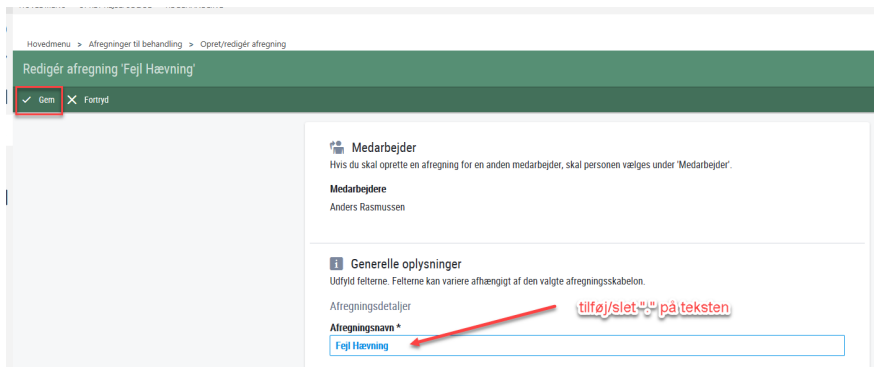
Hovedmenu > Afregninger til behandling > Opret/redigér afregning

Redigér afregning 'Fejl Hævning'

Gem Fortryd

Medarbejder

Hvis du skal oprette en afregning for en anden medarbejder, skal personen vælges under 'Medarbejder'.

Medarbejdere

Anders Rasmussen

Generelle oplysninger

Udfyld felterne. Felterne kan variere afhængigt af den valgte afregningsskabelon.

Afregningsdetaljer

Afregningsnavn *

Fejl Hævning

tilføj/slet "." på teksten